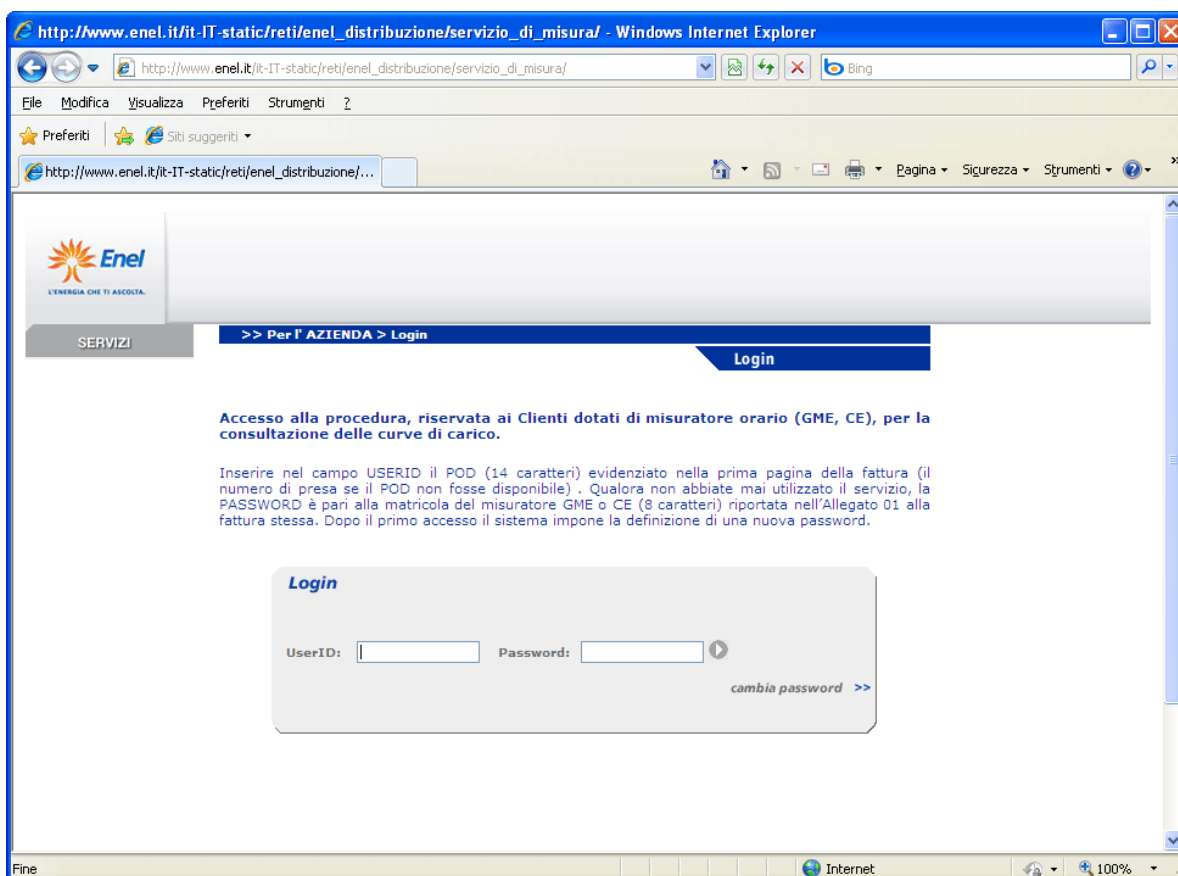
http://www.enel.it/it-IT-static/reti/enel_distribuzione/servizio_di_misura/ - Windows Internet Explorer

http://www.enel.it/it-IT-static/reti/enel_distribuzione/servizio_di_misura/

Bing

File Modifica Visualizza Preferiti Strumenti ?

Preferiti Siti suggeriti

http://www.enel.it/it-IT-static/reti/enel_distribuzione/...

Pagina Sicurezza Strumenti

Enel
L'ENERGIA CHE TI ASCOLTA.

SERVIZI

>> Per l' AZIENDA > Login

Login

Accesso alla procedura, riservata ai Clienti dotati di misuratore orario (GME, CE), per la consultazione delle curve di carico.

Inserire nel campo USERID il POD (14 caratteri) evidenziato nella prima pagina della fattura (il numero di presa se il POD non fosse disponibile) . Qualora non abbiate mai utilizzato il servizio, la PASSWORD è pari alla matricola del misuratore GME o CE (8 caratteri) riportata nell'Allegato 01 alla fattura stessa. Dopo il primo accesso il sistema impone la definizione di una nuova password.

Login

UserID: Password:

cambia password >>

Fine

Internet

100%